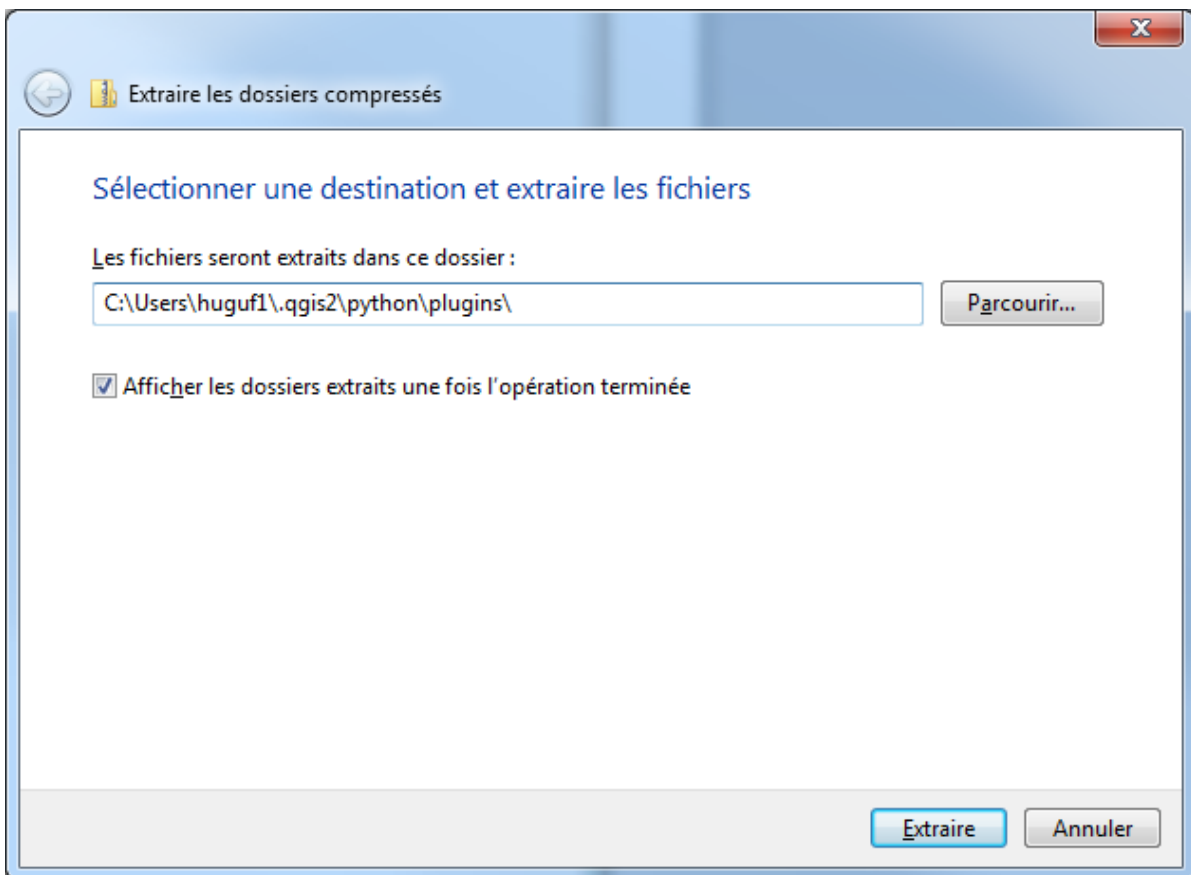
Extraire les dossiers compressés

Sélectionner une destination et extraire les fichiers

Les fichiers seront extraits dans ce dossier :

C:\Users\huguf1\.qgis2\python\plugins\

Parcourir...

Afficher les dossiers extraits une fois l'opération terminée

Extraire

Annuler